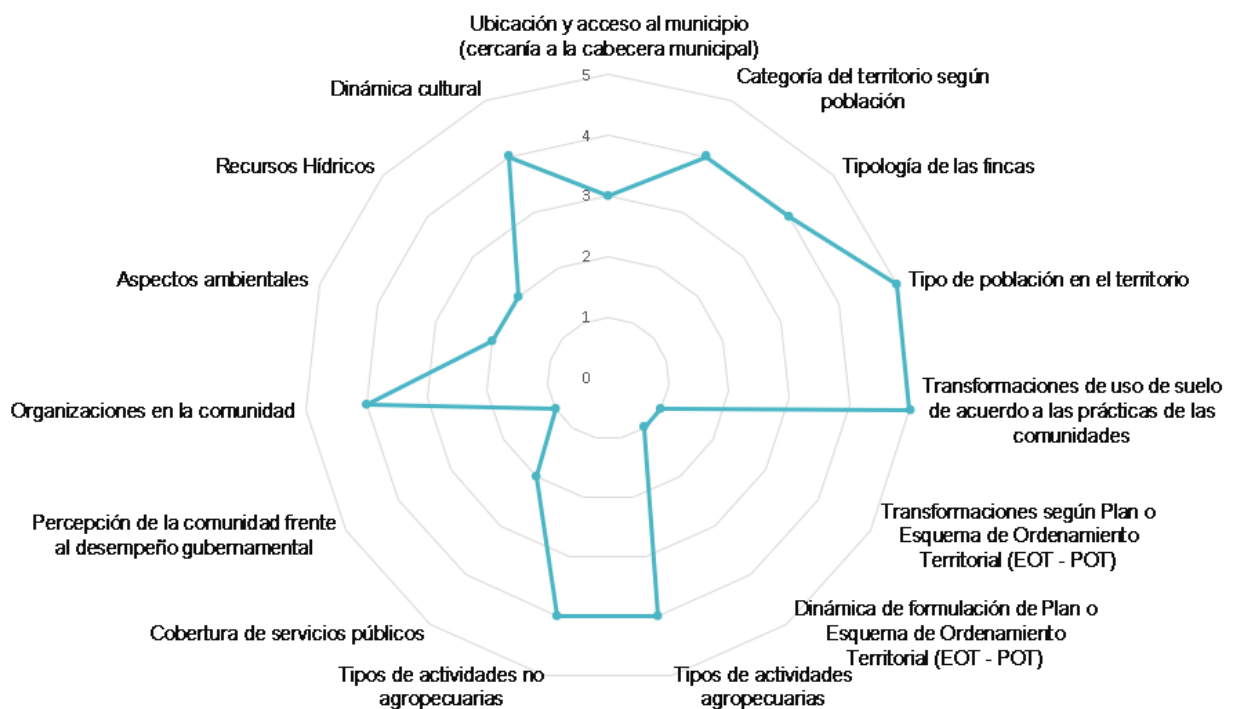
Ubicación y acceso al municipio (cercanía a la cabecera municipal)

5

4

3

2

1

0

Categoría del territorio según población

Tipología de las fincas

Tipo de población en el territorio

Transformaciones de uso de suelo de acuerdo a las prácticas de las comunidades

Transformaciones según Plan o Esquema de Ordenamiento Territorial (EOT - POT)

Dinámica de formulación de Plan o Esquema de Ordenamiento Territorial (EOT - POT)

Tipos de actividades agropecuarias

Tipos de actividades no agropecuarias

Cobertura de servicios públicos

Percepción de la comunidad frente al desempeño gubernamental

Organizaciones en la comunidad

Aspectos ambientales

Recursos Hídricos

Dinámica cultural